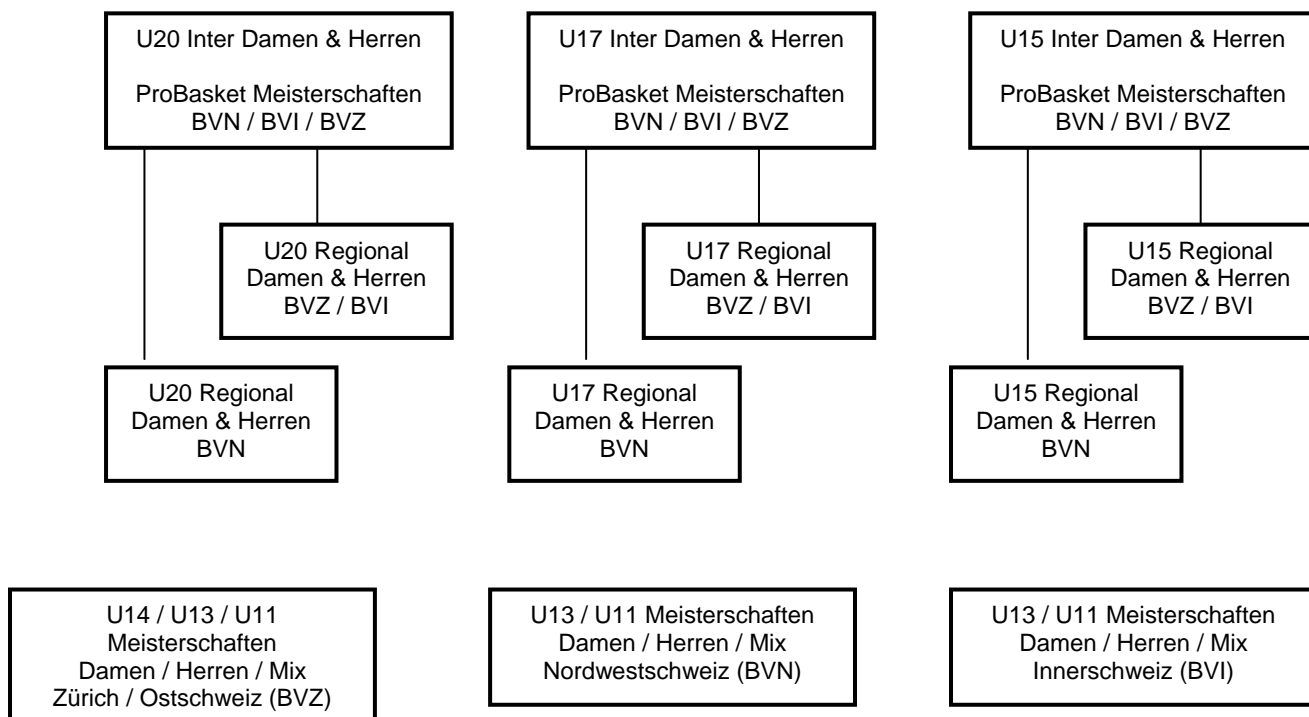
U20 Inter Damen & Herren

ProBasket Meisterschaften
BVN / BVI / BVZ

U20 Regional
Damen & Herren
BVZ / BVI

U20 Regional
Damen & Herren
BVN

U17 Inter Damen & Herren

ProBasket Meisterschaften
BVN / BVI / BVZ

U17 Regional
Damen & Herren
BVZ / BVI

U17 Regional
Damen & Herren
BVN

U15 Inter Damen & Herren

ProBasket Meisterschaften
BVN / BVI / BVZ

U15 Regional
Damen & Herren
BVZ / BVI

U15 Regional
Damen & Herren
BVN

U14 / U13 / U11
Meisterschaften
Damen / Herren / Mix
Zürich / Ostschweiz (BVZ)

U13 / U11 Meisterschaften
Damen / Herren / Mix
Nordwestschweiz (BVN)

U13 / U11 Meisterschaften
Damen / Herren / Mix
Innerschweiz (BVI)